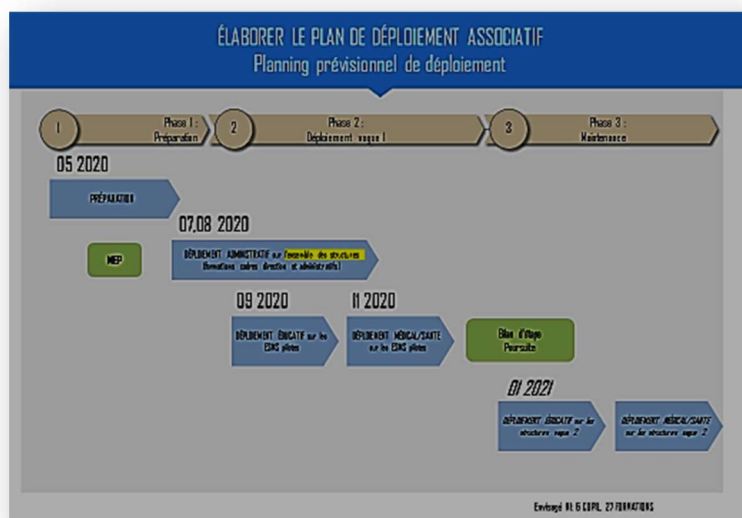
ÉLABORER LE PLAN DE DÉPLOIEMENT ASSOCIATIF
Planning prévisionnel de déploiement

1 Phase 1 : Préparation
2 Phase 2 : Déploiement vague 1
3 Phase 3 : Maintenance

05 2020
PRÉPARATION

07,08 2020
MEP
DÉPLOIEMENT ADMINISTRATIF sur l'ensemble des structures (formations cadres direction et administratifs)

09 2020
DÉPLOIEMENT ÉDUCATIF sur les ESMS pilotes

11 2020
DÉPLOIEMENT MÉDICAL/SANTÉ sur les ESMS pilotes

Bilan d'étape
Poursuite

01 2021
DÉPLOIEMENT ÉDUCATIF sur les structures vague 2
DÉPLOIEMENT MÉDICAL/SANTÉ sur les structures vague 2

Envisagé 18 IS COPIL 27 FORMATIONS